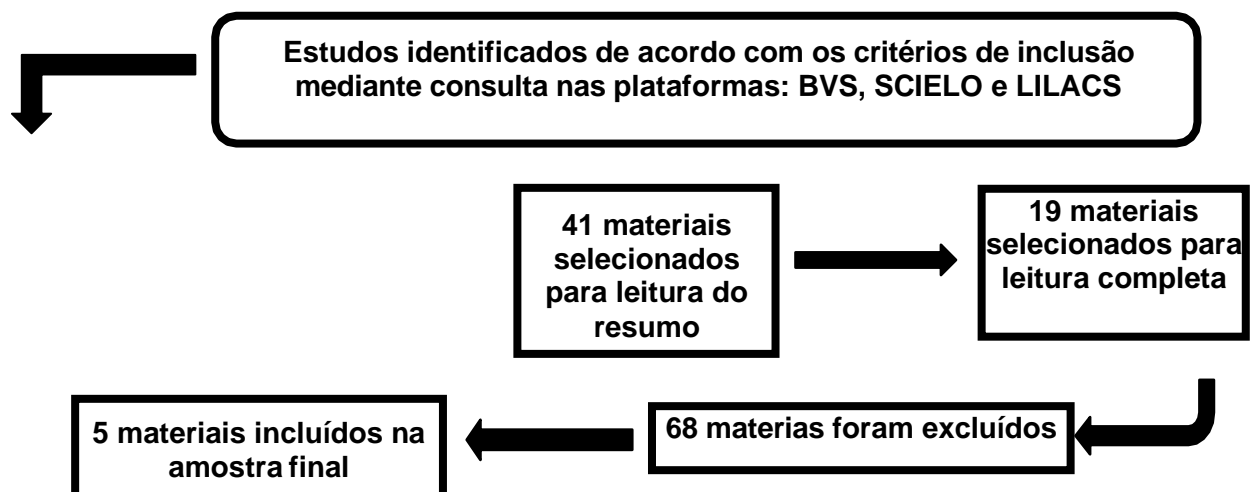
Estudos identificados de acordo com os critérios de inclusão mediante consulta nas plataformas: BVS, SCIELO e LILACS

41 materiais selecionados para leitura do resumo

19 materiais selecionados para leitura completa

68 materias foram excluídos

5 materiais incluídos na amostra final